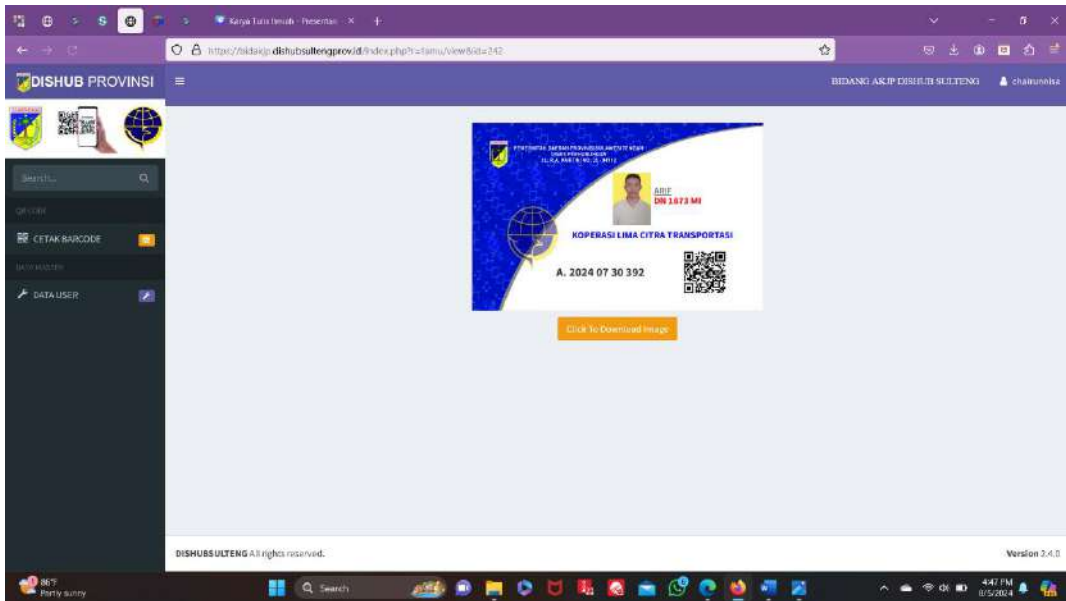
Karya Tulis Ilmiah - Presentasi ×

https://bidakjp.dishubsultengprov.id/index.php?r=tamu/view&id=242

DISHUB PROVINSI

BIDANG AKJP DISHUB SULTENG

chairunnisa

Search...

QR CODE

CETAK BARCODE

DATA MASTER

DATA USER

PEMERINTAH DAERAH PROVINSI SULAWESI TENGAH
DINAS PERHUBUNGAN
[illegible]

ARIF
DN 1673 MI

KOPERASI LIMA CITRA TRANSPORTASI

A. 2024 07 30 392

Click To Download Image

DISHUBSULTENG All rights reserved.

Version 2.4.0

86°F
Partly sunny

Search

4:47 PM
8/5/2024